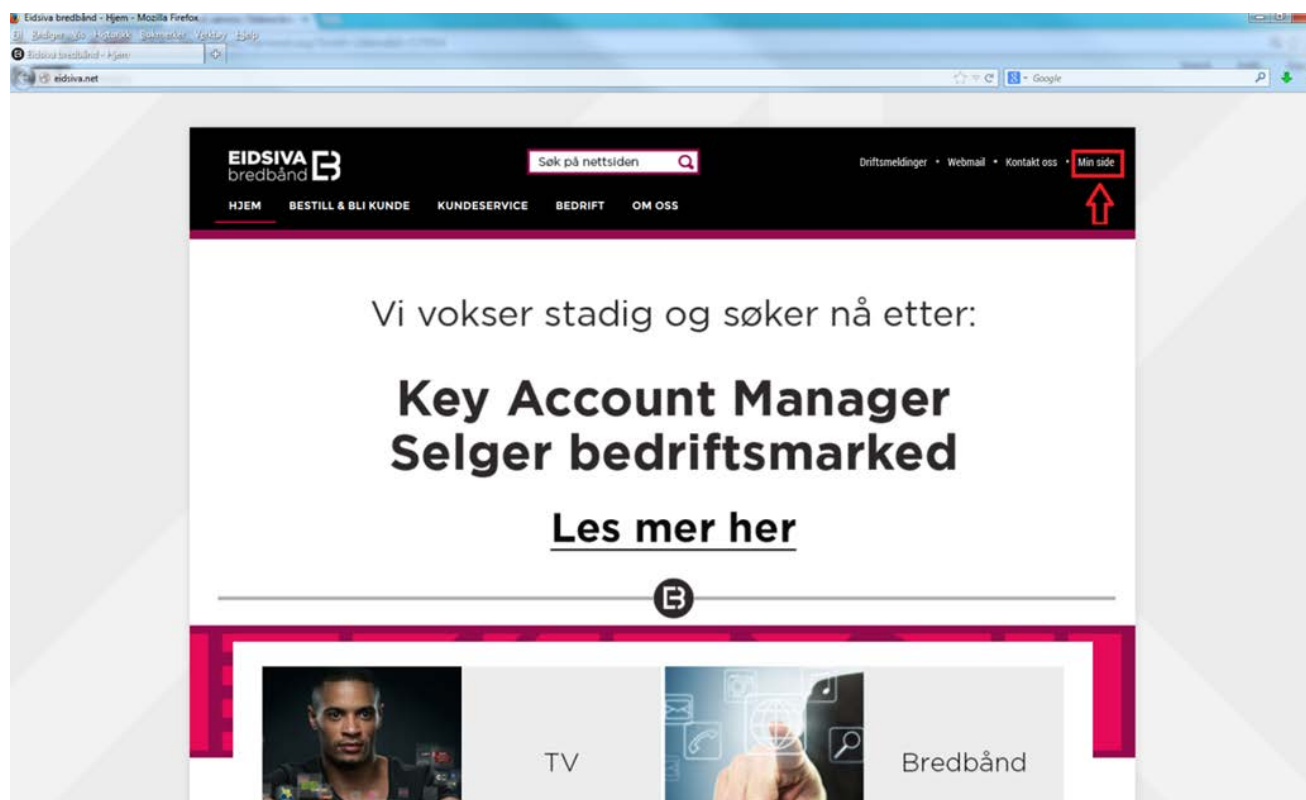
Eidsiva bredbånd - Hjem - Mozilla Firefox
Fil Rediger Vis Historikk Bokmerker Verktøy Hjelp
Eidsiva bredbånd - Hjem
eidsiva.net
Google

EIDSIVA bredbånd
Søk på nettsiden
Driftsmeldinger • Webmail • Kontakt oss • Min side
HJEM BESTILL & BLI KUNDE KUNDESERVICE BEDRIFT OM OSS

Vi vokser stadig og søker nå etter:

Key Account Manager
Selger bedriftsmarked

Les mer her

TV

Bredbånd